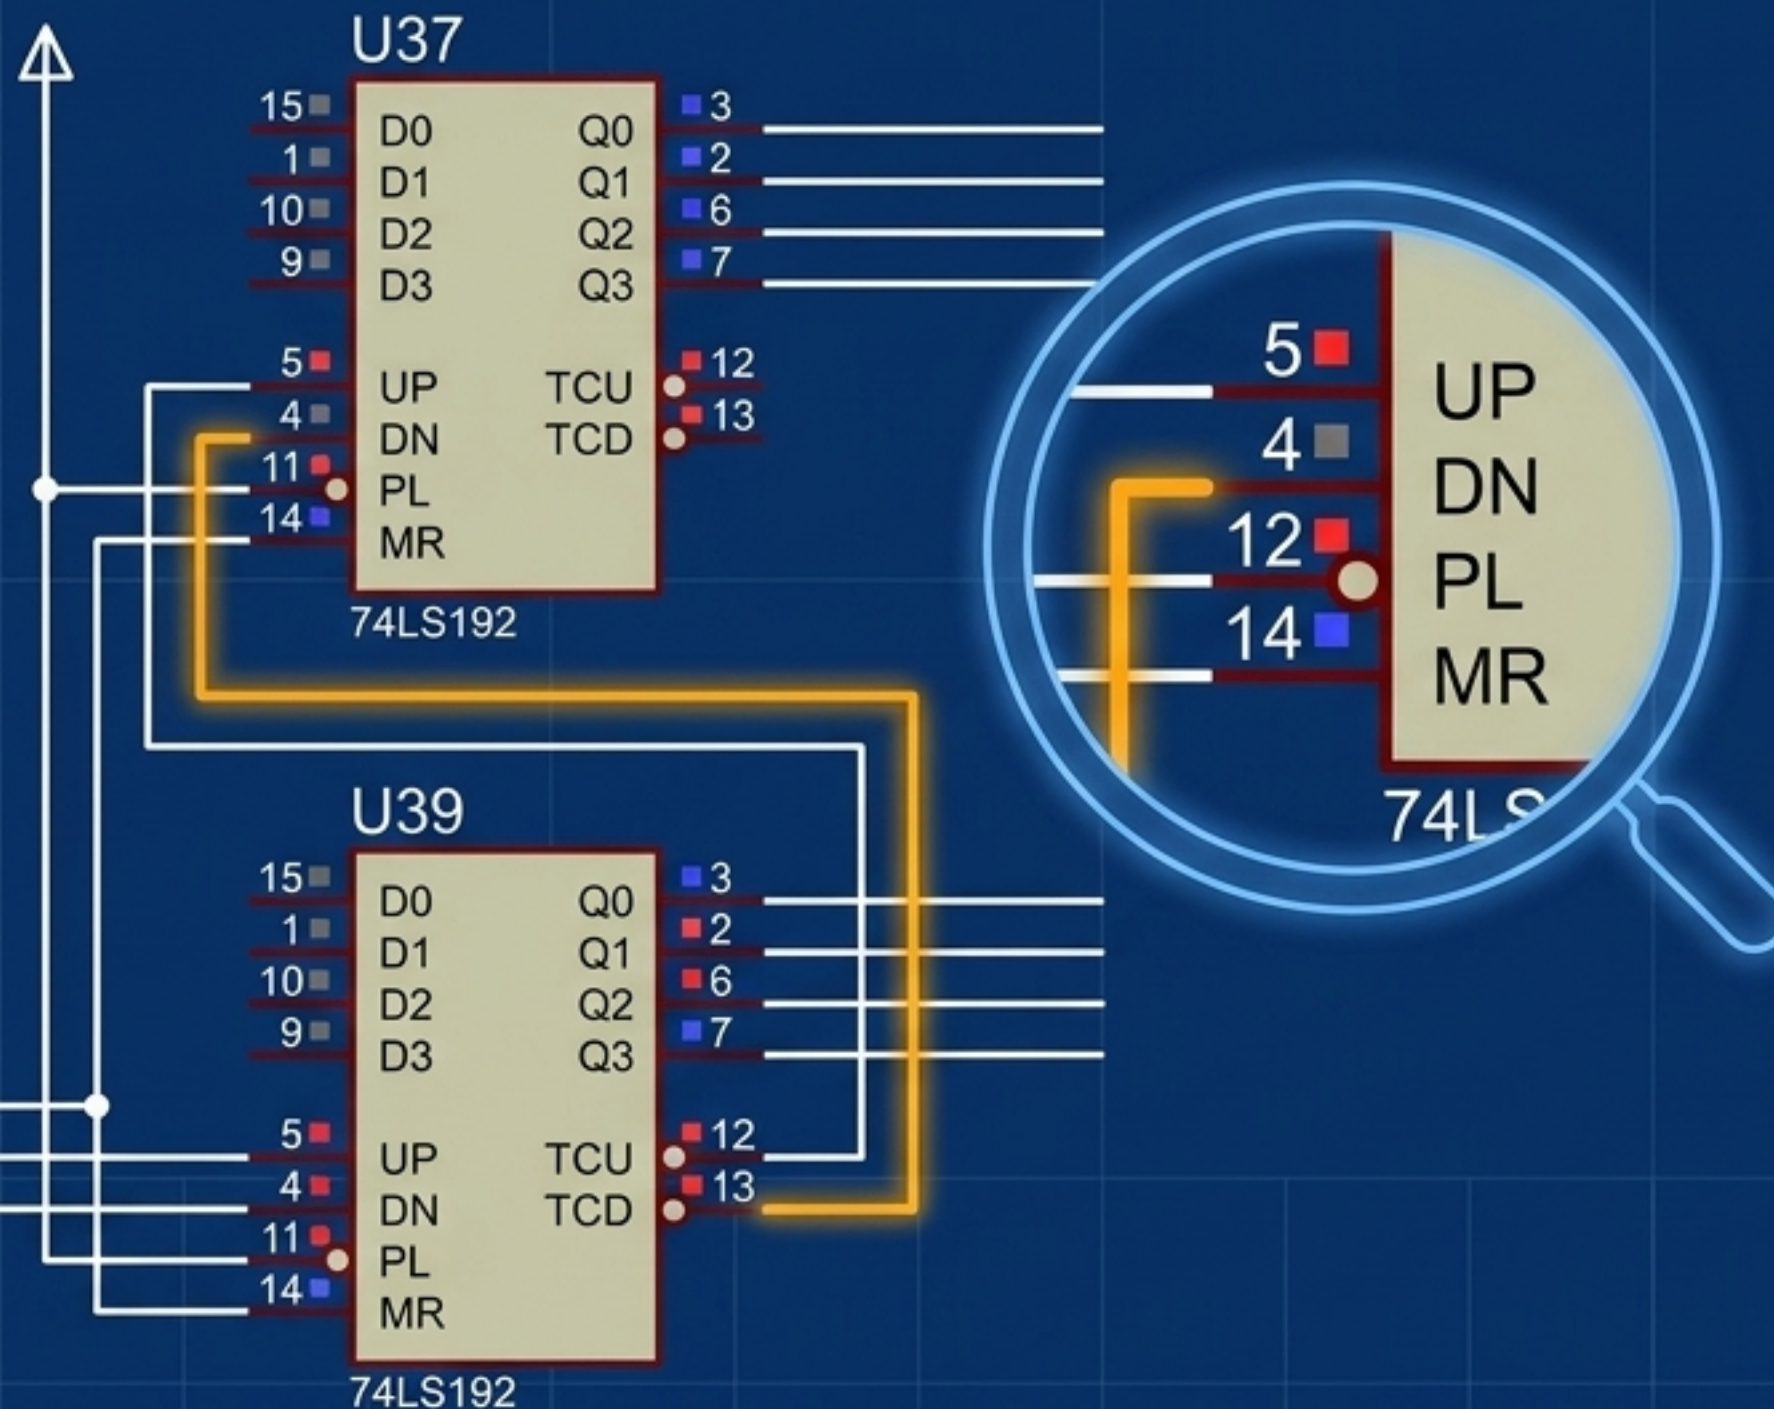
U37

15 D0 Q0 3
1 D1 Q1 2
10 D2 Q2 6
9 D3 Q3 7

5 UP TCU 12
4 DN TCD 13
11 PL
14 MR

74LS192

5 UP
4 DN
12 PL
14 MR
74LS

U39

15 D0 Q0 3
1 D1 Q1 2
10 D2 Q2 6
9 D3 Q3 7

5 UP TCU 12
4 DN TCD 13
11 PL
14 MR

74LS192